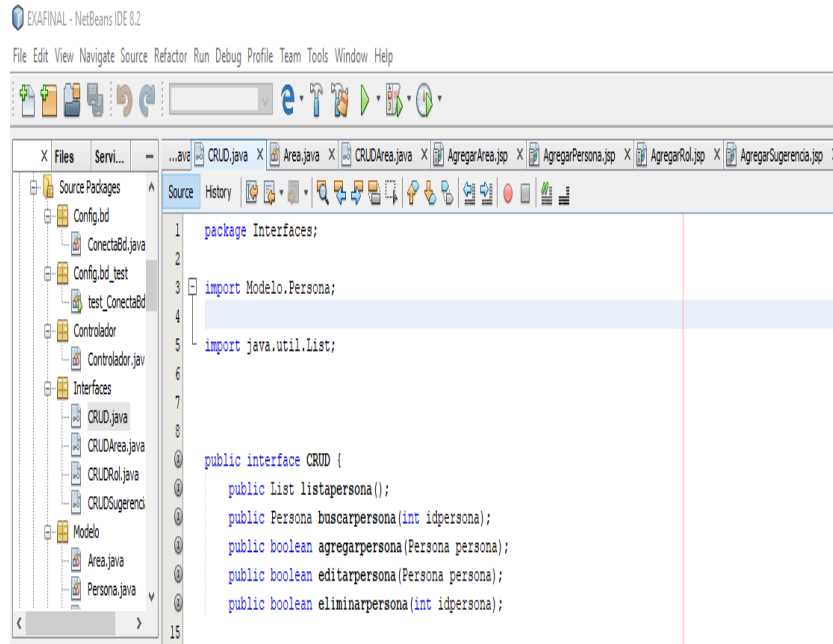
EXAFINAL - NetBeans IDE 8.2

File Edit View Navigate Source Refactor Run Debug Profile Team Tools Window Help

X Files Servi... –

Source Packages
Config.bd
ConectaBd.java
Config.bd_test
test_ConectaBd
Controlador
Controlador.jav
Interfaces
CRUD.java
CRUDArea.java
CRUDRol.java
CRUDSugerenci
Modelo
Area.java
Persona.java

...ava CRUD.java X Area.java X CRUDArea.java X AgregarArea.jsp X AgregarPersona.jsp X AgregarRol.jsp X AgregarSugerencia.jsp X

Source History

1 package Interfaces;
2
3 import Modelo.Persona;
4
5 import java.util.List;
6
7
8
public interface CRUD {
public List listapersona();
public Persona buscarpersona(int idpersona);
public boolean agregarpersona(Persona persona);
public boolean editarpersona(Persona persona);
public boolean eliminarpersona(int idpersona);
15